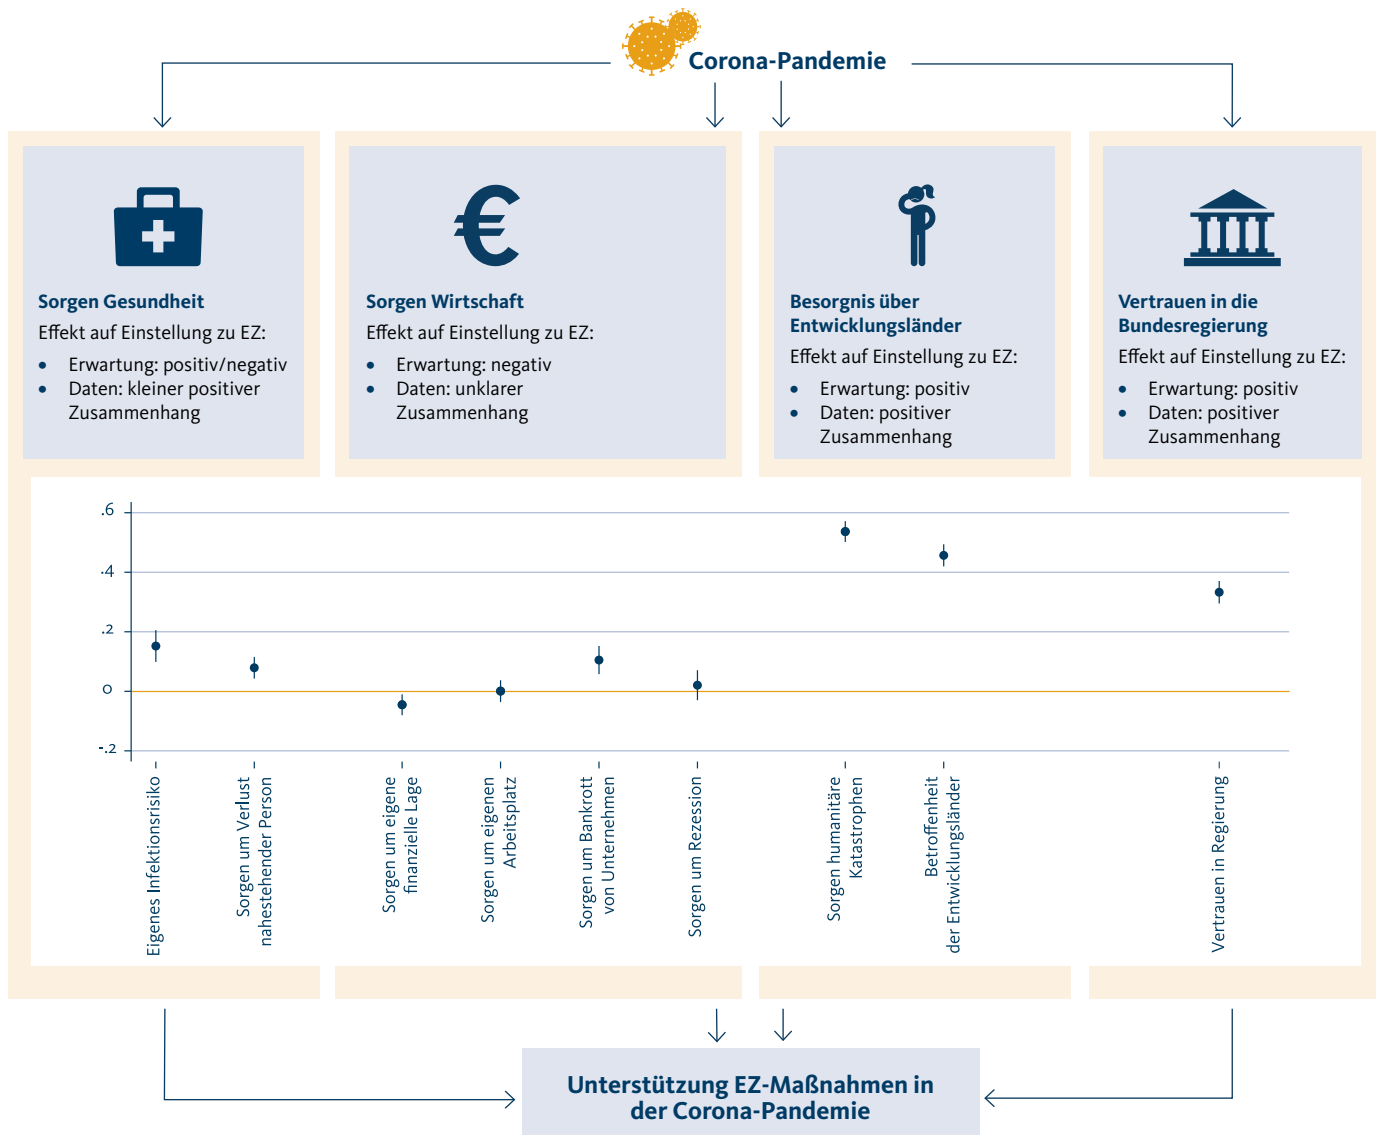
Corona-Pandemie

Sorgen Gesundheit
Effekt auf Einstellung zu EZ:
- Erwartung: positiv/negativ
- Daten: kleiner positiver Zusammenhang

€

Sorgen Wirtschaft
Effekt auf Einstellung zu EZ:
- Erwartung: negativ
- Daten: unklarer Zusammenhang

Besorgnis über Entwicklungsländer
Effekt auf Einstellung zu EZ:
- Erwartung: positiv
- Daten: positiver Zusammenhang

Vertrauen in die Bundesregierung
Effekt auf Einstellung zu EZ:
- Erwartung: positiv
- Daten: positiver Zusammenhang

.6
.4
.2
0
-.2

Eigenes Infektionsrisiko
Sorgen um Verlust nahestehender Person
Sorgen um eigene finanzielle Lage
Sorgen um eigenen Arbeitsplatz
Sorgen um Bankrott von Unternehmen
Sorgen um Rezession
Sorgen humanitäre Katastrophen
Betroffenheit der Entwicklungsländer
Vertrauen in Regierung

Unterstützung EZ-Maßnahmen in der Corona-Pandemie